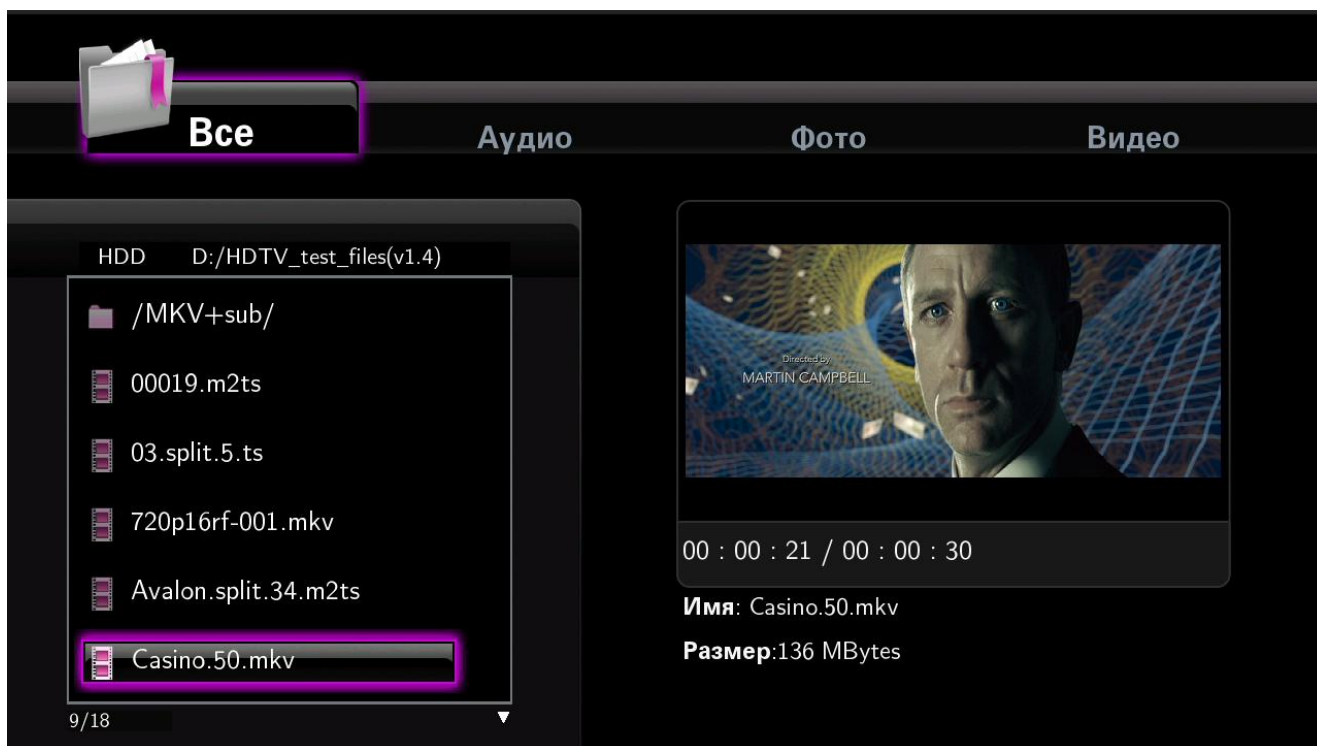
Все

Аудио

Фото

Видео

HDD D:/HDTV_test_files(v1.4)

/MKV+sub/

00019.m2ts

03.split.5.ts

720p16rf-001.mkv

Avalon.split.34.m2ts

Casino.50.mkv

9/18

Directed by
MARTIN CAMPBELL

00 : 00 : 21 / 00 : 00 : 30

Имя: Casino.50.mkv

Размер:136 MBytes